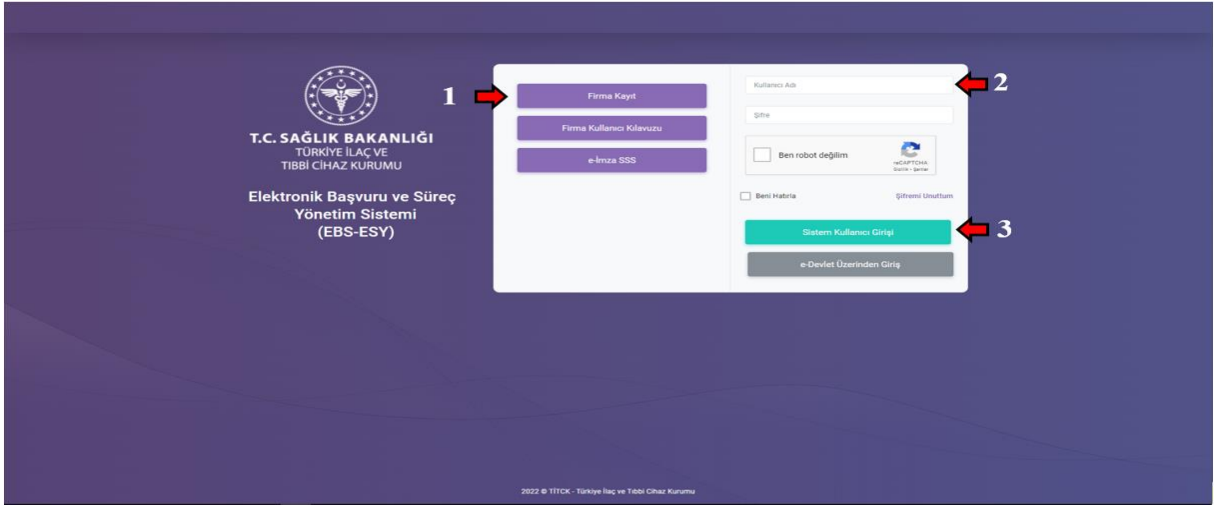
T.C. SAĞLIK BAKANLIĞI
TÜRKİYE İLAÇ VE TIBBİ CİHAZ KURUMU

Elektronik Başvuru ve Süreç Yönetim Sistemi (EBS-ESY)

1

Firma Kayıt

Firma Kullanıcı Kılavuzu

e-İmza SSS

Kullanıcı Adı

2

Şifre

Ben robot değilim

reCAPTCHA
Gizlilik - Şartlar

Beni Hatırla

Şifremi Unuttum

Sistem Kullanıcı Girişi

3

e-Devlet Üzerinden Giriş

2022 © TİTCK - Türkiye İlaç ve Tıbbi Cihaz Kurumu